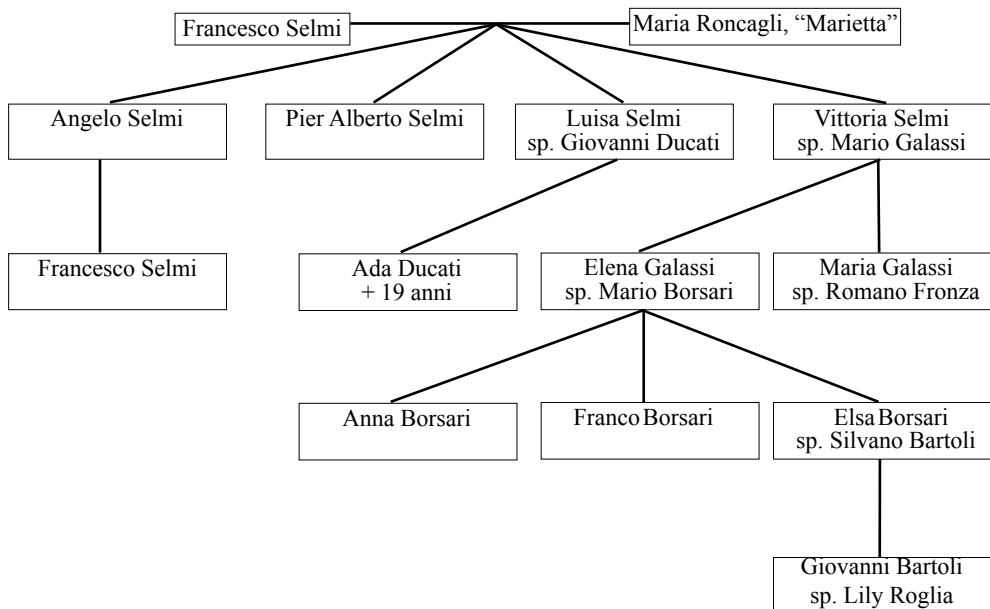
Francesco Selmi

Maria Roncagli, “Marietta”

Angelo Selmi

Pier Alberto Selmi

Luisa Selmi
sp. Giovanni Ducati

Vittoria Selmi
sp. Mario Galassi

Francesco Selmi

Ada Ducati
+ 19 anni

Elena Galassi
sp. Mario Borsari

Maria Galassi
sp. Romano Fronza

Anna Borsari

Franco Borsari

Elsa Borsari
sp. Silvano Bartoli

Giovanni Bartoli
sp. Lily Roglia